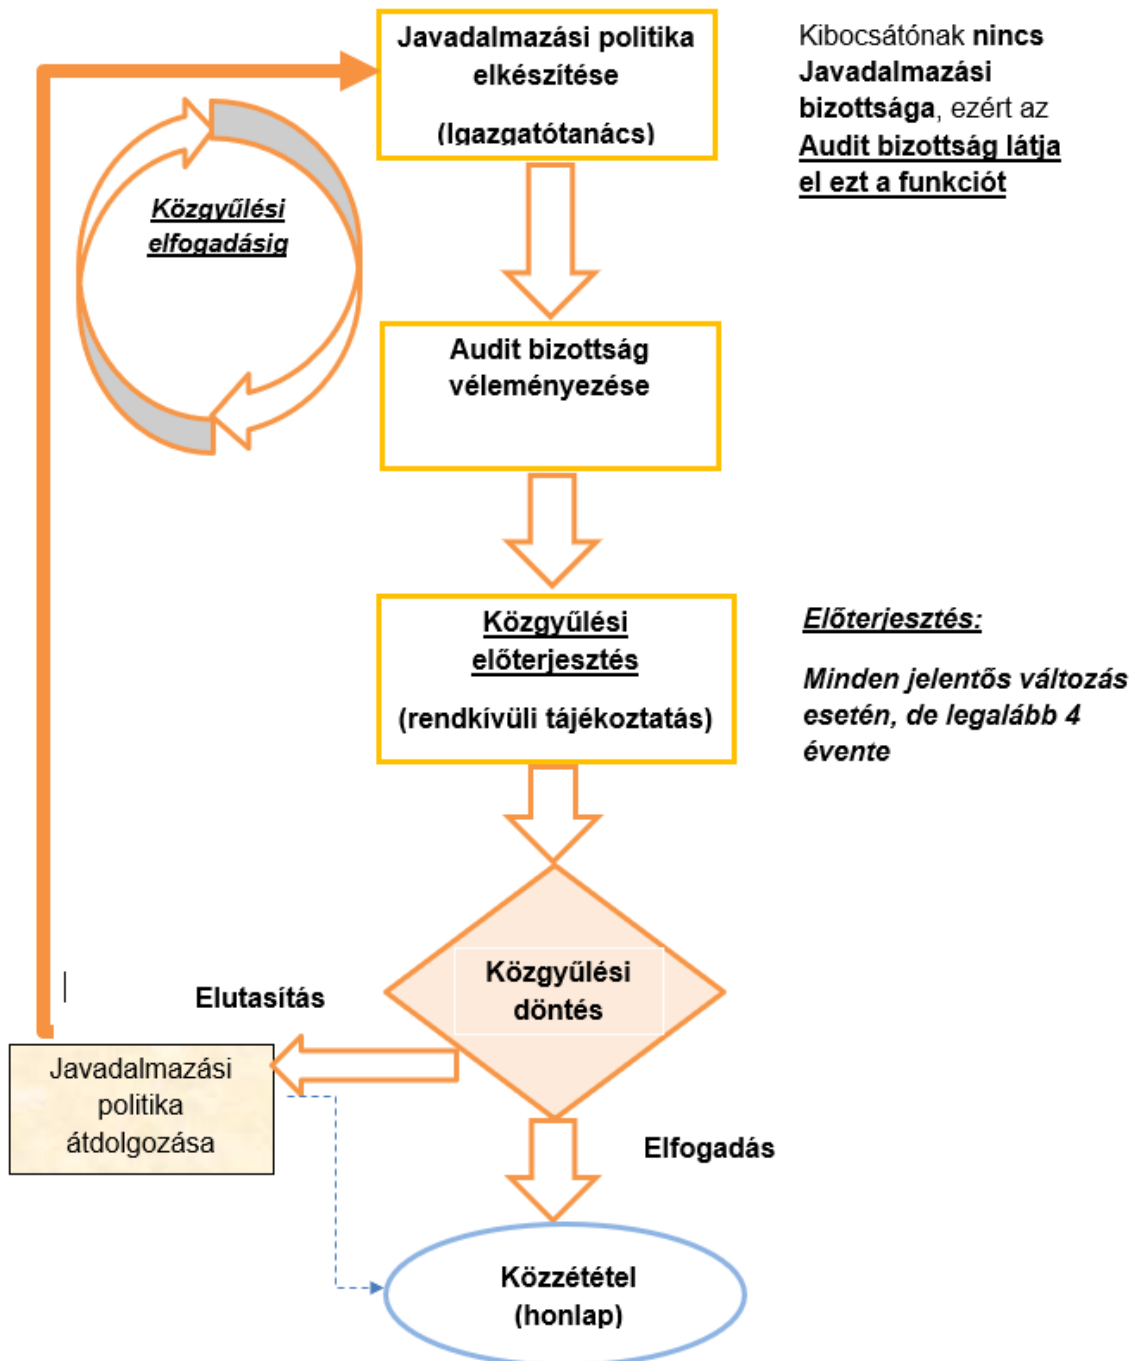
Javadalmazási politika elkészítése

(Igazgatótanács)

Kibocsátónak **nincs Javadalmazási bizottsága**, ezért az **Audit bizottság látja el ezt a funkciót**

Közgyűlési elfogadásig

Audit bizottság véleményezése

Közgyűlési előterjesztés

(rendkívüli tájékoztatás)

Előterjesztés:

Minden jelentős változás esetén, de legalább 4 évente

Elutasítás

Közgyűlési döntés

Javadalmazási politika átdolgozása

Elfogadás

Közzététel (honlap)